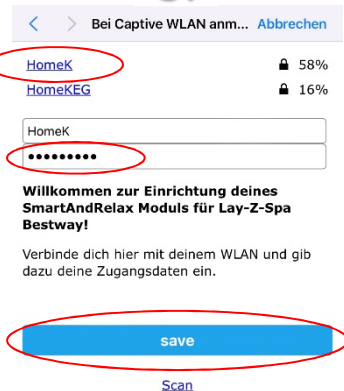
< > Bei Captive WLAN anm... Abbrechen

HomeK 58%
HomeKEG 16%

HomeK
•••••••••

Willkommen zur Einrichtung deines SmartAndRelax Moduls für Lay-Z-Spa Bestway!

Verbinde dich hier mit deinem WLAN und gib dazu deine Zugangsdaten ein.

save

Scan